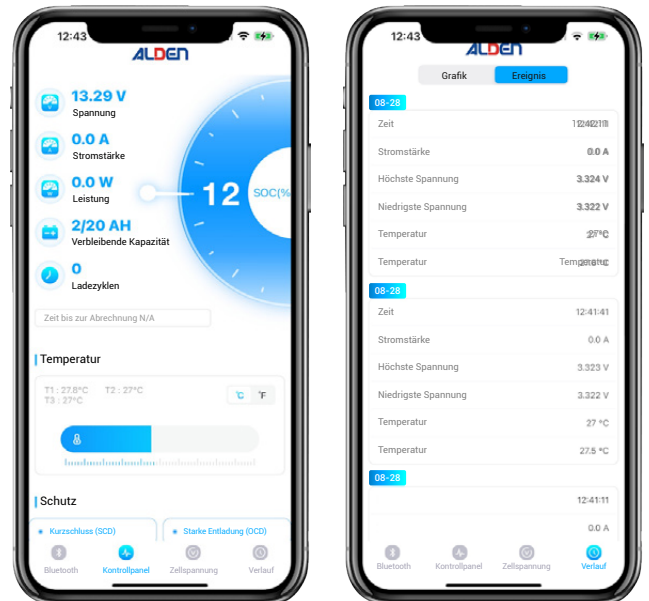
12:43

ALDEN

13.29 V
Spannung

0.0 A
Stromstärke

0.0 W
Leistung

2/20 AH
Verbleibende Kapazität

0
Ladezyklen

12 SOC(%

Zeit bis zur Abrechnung N/A

Temperatur

T1 : 27.8°C T2 : 27°C
T3 : 27°C

°C °F

Schutz

Kurzschluss (SCD)
Starke Entladung (OCD)

Bluetooth
Kontrollpanel
Zellspannung
Verlauf

12:43

ALDEN

Grafik
Ereignis

08-28

| | |
|---|---|
| Zeit | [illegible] |
| Stromstärke | 0.0 A |
| Höchste Spannung | 3.324 V |
| Niedrigste Spannung | 3.322 V |
| Temperatur | 27 °C |
| Temperatur | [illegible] |

08-28

| | |
|---|---|
| Zeit | 12:41:41 |
| Stromstärke | 0.0 A |
| Höchste Spannung | 3.323 V |
| Niedrigste Spannung | 3.322 V |
| Temperatur | 27 °C |
| Temperatur | 27.5 °C |

08-28

12:41:11
0.0 A

Bluetooth
Kontrollpanel
Zellspannung
Verlauf